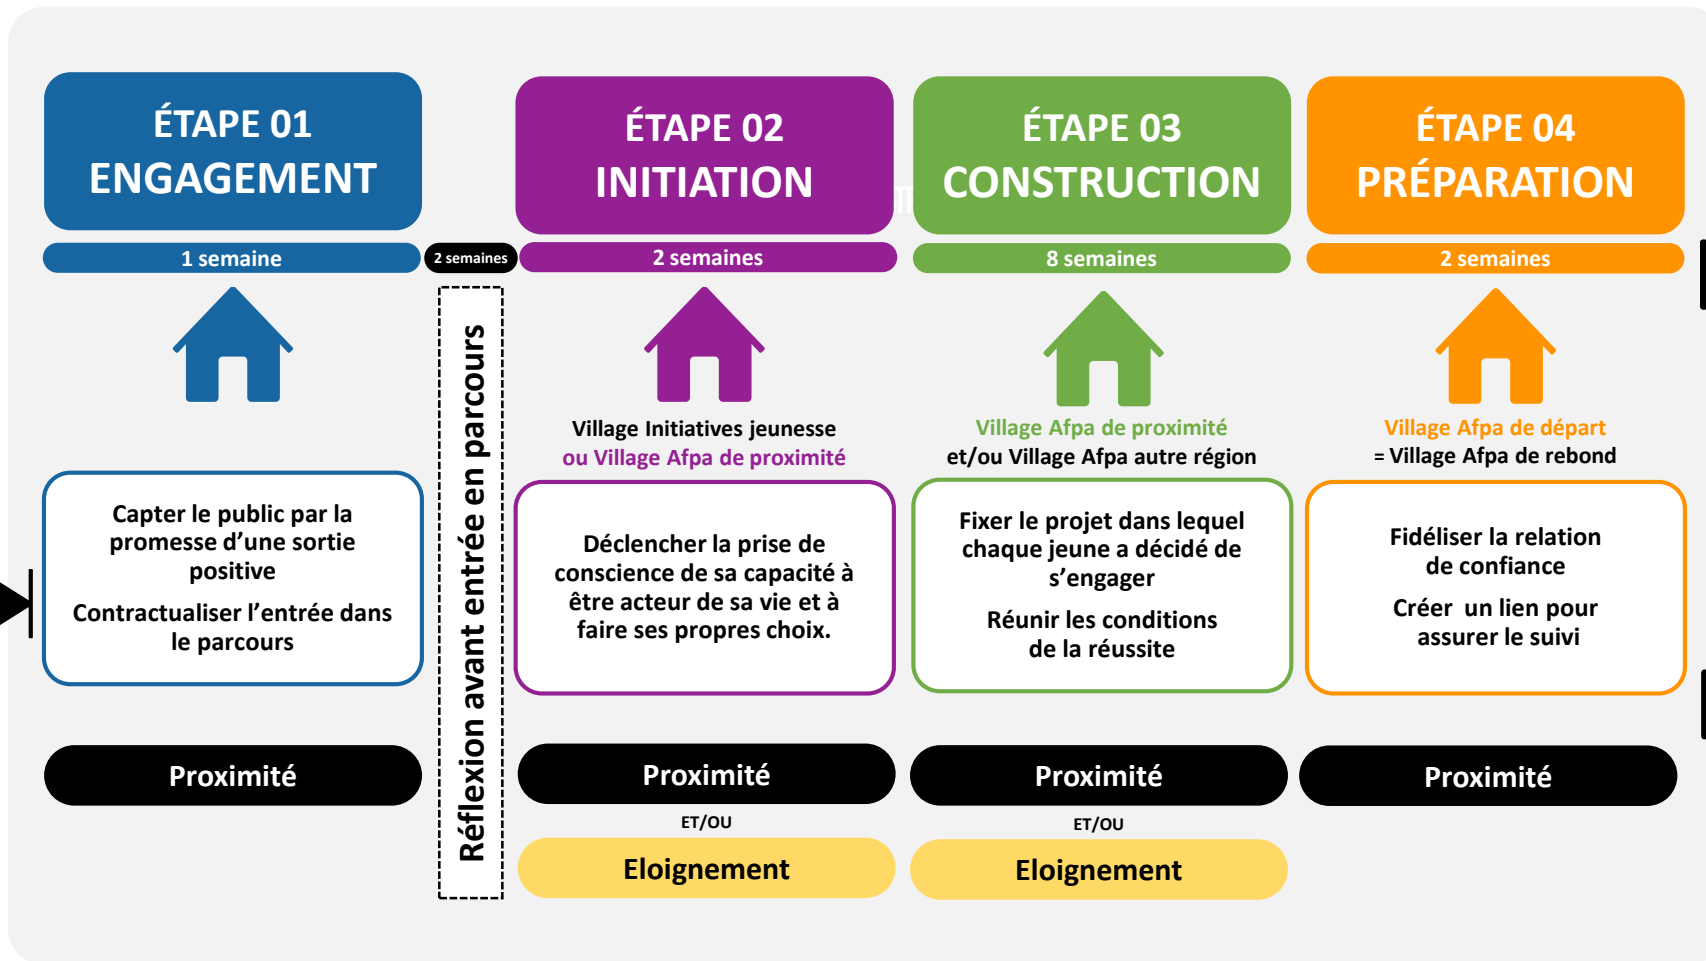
ÉTAPE 01
ENGAGEMENT

1 semaine

Capter le public par la promesse d’une sortie positive

Contractualiser l’entrée dans le parcours

Proximité

2 semaines

Réflexion avant entrée en parcours

ÉTAPE 02
INITIATION

2 semaines

Village Initiatives jeunesse
ou Village Afpa de proximité

Déclencher la prise de conscience de sa capacité à être acteur de sa vie et à faire ses propres choix.

Proximité

ET/OU

Eloignement

ÉTAPE 03
CONSTRUCTION

8 semaines

Village Afpa de proximité
et/ou Village Afpa autre région

Fixer le projet dans lequel chaque jeune a décidé de s’engager

Réunir les conditions de la réussite

Proximité

ET/OU

Eloignement

ÉTAPE 04
PRÉPARATION

2 semaines

Village Afpa de départ
= Village Afpa de rebond

Fidéliser la relation de confiance

Créer un lien pour assurer le suivi

Proximité